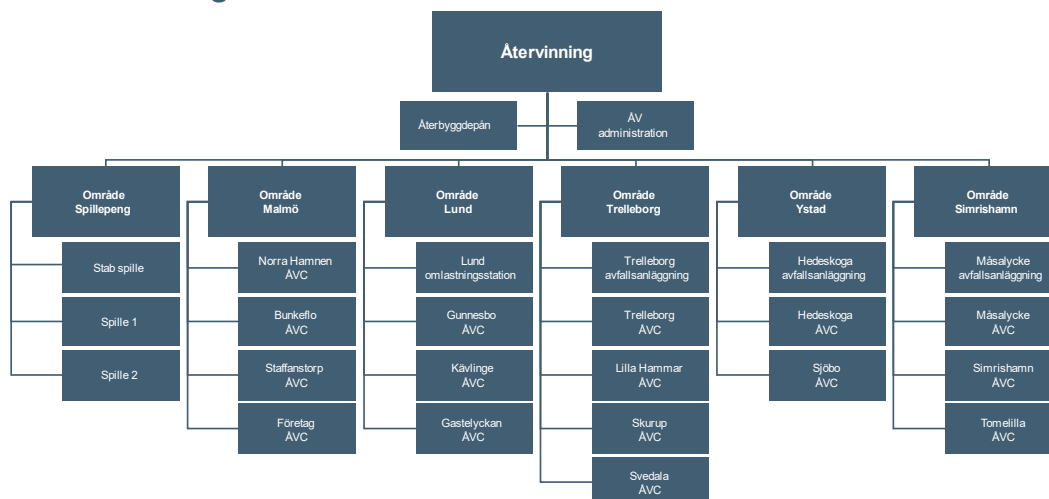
Återvinning

Återbyggdepån

ÅV administration

Område Spillepeng

Stab spille

Spille 1

Spille 2

Område Malmö

Norra Hamnen ÅVC

Bunkeflo ÅVC

Staffanstorp ÅVC

Företag ÅVC

Område Lund

Lund omlastningsstation

Gunnesbo ÅVC

Kävlinge ÅVC

Gastelyckan ÅVC

Område Trelleborg

Trelleborg avfallsanläggning

Trelleborg ÅVC

Lilla Hammar ÅVC

Skurup ÅVC

Svedala ÅVC

Område Ystad

Hedeskoga avfallsanläggning

Hedeskoga ÅVC

Sjöbo ÅVC

Område Simrishamn

Måsalycke avfallsanläggning

Måsalycke ÅVC

Simrishamn ÅVC

Tomelilla ÅVC